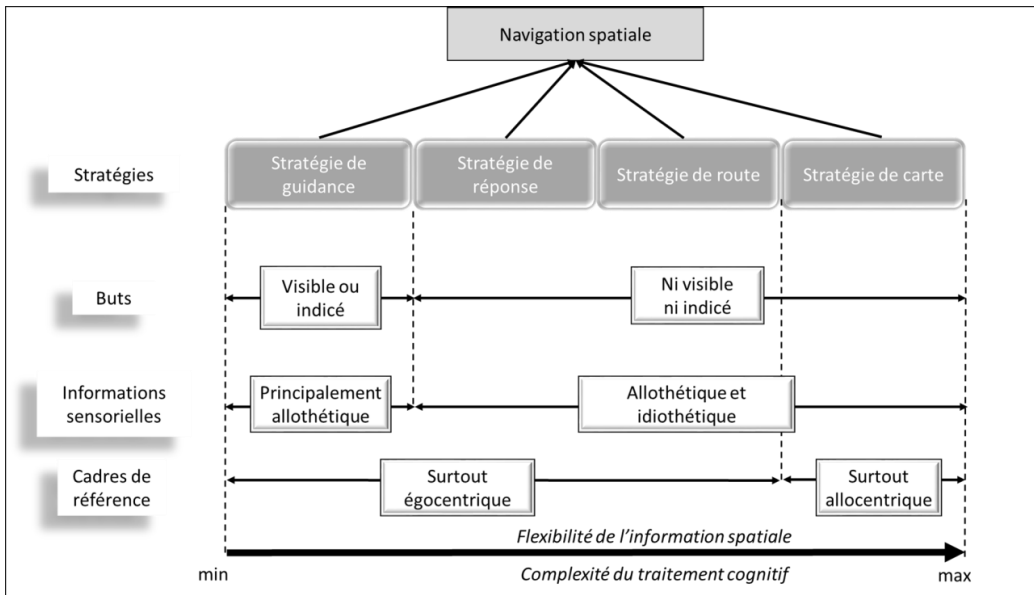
Navigation spatiale

Stratégies

Stratégie de guidance

Stratégie de réponse

Stratégie de route

Stratégie de carte

Buts

Visible ou indicé

Ni visible ni indicé

Informations sensorielles

Principalement allothétique

Allothétique et idiothétique

Cadres de référence

Surtout égocentrique

Surtout allocentrique

Flexibilité de l'information spatiale

min

Complexité du traitement cognitif

max